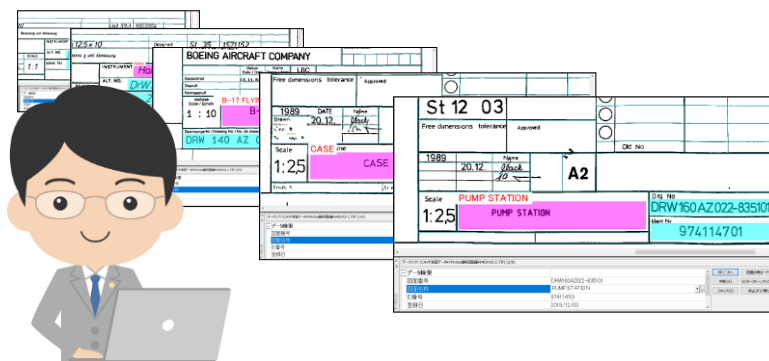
1:25=10
ALT. INSTRUMENT
DRW
1:1
BOEING AIRCRAFT COMPANY
St 35 152052
B-17 FLYIN
1 : 10
DRW 140 AZ
Free dimensions tolerance
Approved
1989
DATE
Name
20.12.
Drawn
CASE
Scale
1:25
CASE
St 12 03
Free dimensions tolerance
Approved
Old No
1989
Name
20.12.
A2
Scale
PUMP STATION
1:2,5
PUMP STATION
Drg No
DRW160AZ022-835101
Item Nr
974114701
データ検索
図面番号
図面名称
図番号
登録日
DRW160AZ022-835101
PUMPSTATION
974114701
2019/12/03